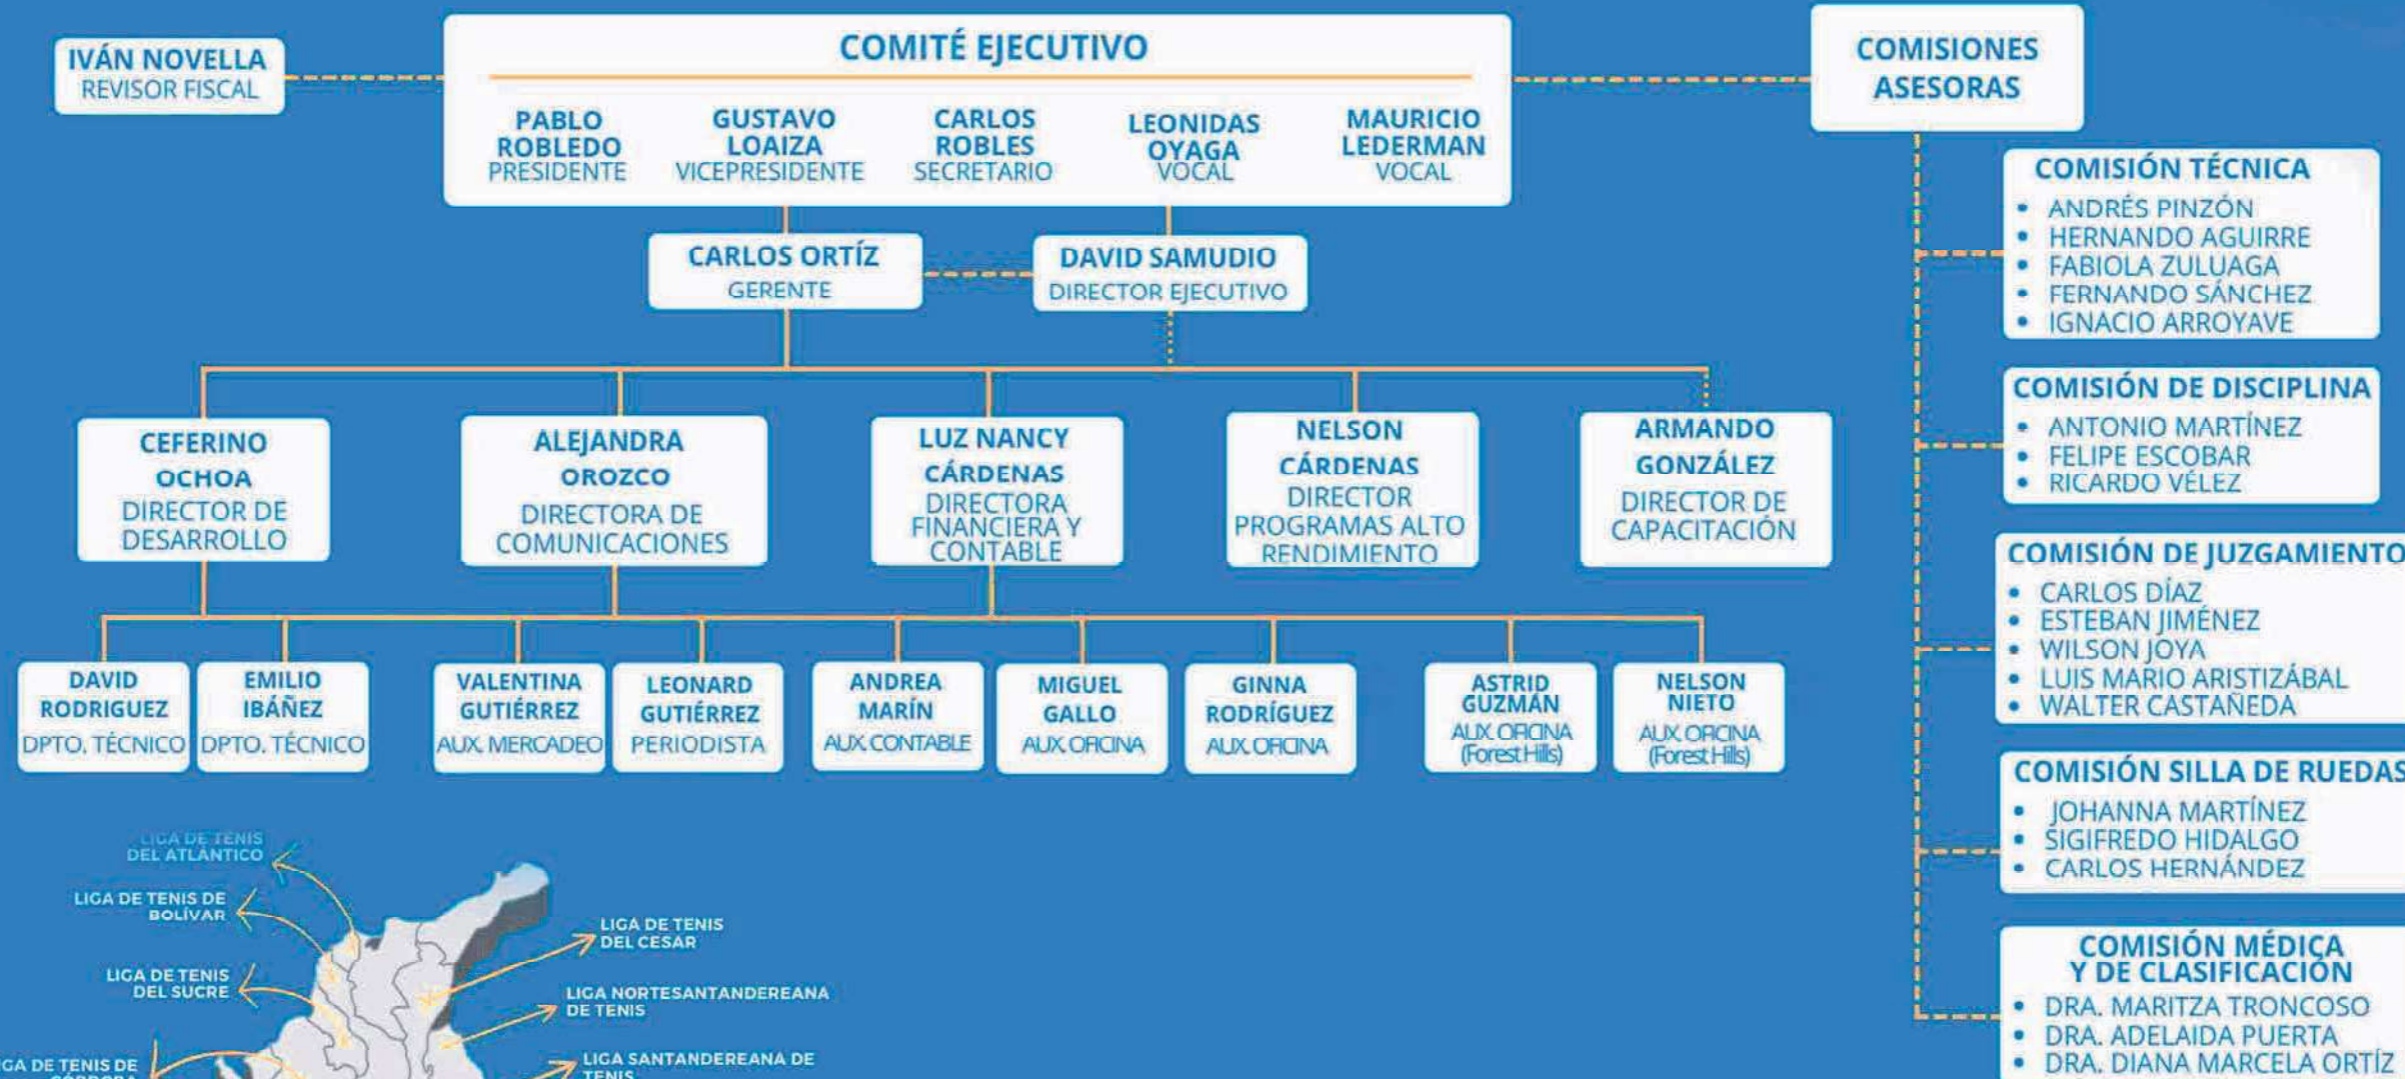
IVÁN NOVELLA
REVISOR FISCAL

COMITÉ EJECUTIVO

PABLO ROBLEDO
PRESIDENTE

GUSTAVO LOAIZA
VICEPRESIDENTE

CARLOS ROBLES
SECRETARIO

LEONIDAS OYAGA
VOCAL

MAURICIO LEDERMAN
VOCAL

COMISIONES ASESORAS

CARLOS ORTÍZ
GERENTE

DAVID SAMUDIO
DIRECTOR EJECUTIVO

CEFERINO OCHOA
DIRECTOR DE DESARROLLO

ALEJANDRA OROZCO
DIRECTORA DE COMUNICACIONES

LUZ NANCY CÁRDENAS
DIRECTORA FINANCIERA Y CONTABLE

NELSON CÁRDENAS
DIRECTOR PROGRAMAS ALTO RENDIMIENTO

ARMANDO GONZÁLEZ
DIRECTOR DE CAPACITACIÓN

DAVID RODRIGUEZ
DPTO. TÉCNICO

EMILIO IBÁÑEZ
DPTO. TÉCNICO

VALENTINA GUTIÉRREZ
AUX. MERCADEO

LEONARD GUTIÉRREZ
PERIODISTA

ANDREA MARÍN
AUX. CONTABLE

MIGUEL GALLO
AUX. OFICINA

GINNA RODRÍGUEZ
AUX. OFICINA

ASTRID GUZMÁN
AUX. OFICINA (Forest Hills)

NELSON NIETO
AUX. OFICINA (Forest Hills)

COMISIÓN TÉCNICA
• ANDRÉS PINZÓN
• HERNANDO AGUIRRE
• FABIOLA ZULUAGA
• FERNANDO SÁNCHEZ
• IGNACIO ARROYAVE

COMISIÓN DE DISCIPLINA
• ANTONIO MARTÍNEZ
• FELIPE ESCOBAR
• RICARDO VÉLEZ

COMISIÓN DE JUZGAMIENTO
• CARLOS DÍAZ
• ESTEBAN JIMÉNEZ
• WILSON JOYA
• LUIS MARIO ARISTIZÁBAL
• WALTER CASTAÑEDA

COMISIÓN SILLA DE RUEDAS
• JOHANNA MARTÍNEZ
• SIGIFREDO HIDALGO
• CARLOS HERNÁNDEZ

COMISIÓN MÉDICA Y DE CLASIFICACIÓN
• DRA. MARITZA TRONCOSO
• DRA. ADELAIDA PUERTA
• DRA. DIANA MARCELA ORTÍZ

LIGA DE TENIS DEL ATLÁNTICO
LIGA DE TENIS DE BOLÍVAR
LIGA DE TENIS DEL SUCRE
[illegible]GA DE TENIS DE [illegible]
LIGA DE TENIS DEL CESAR
LIGA NORTESANTANDEREANA DE TENIS
LIGA SANTANDEREANA DE TENIS